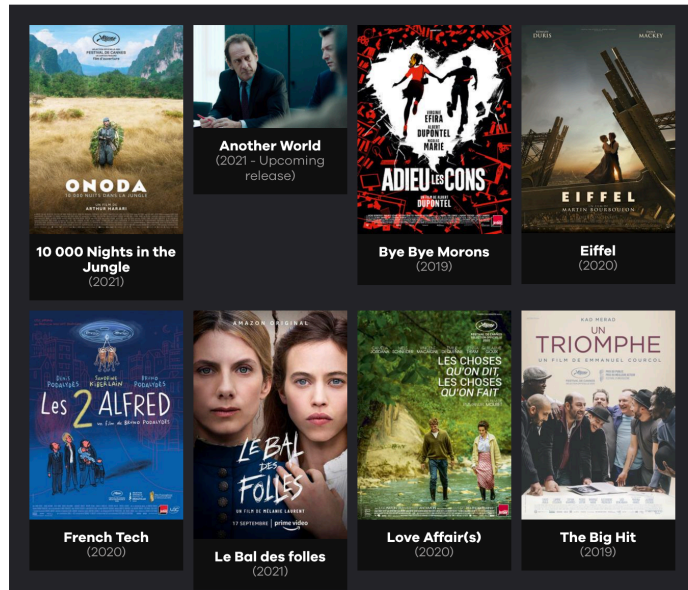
FESTIVAL DE CANNES

ONODA

10 000 NUITS DANS LA JUNGLE

UN FILM DE ARTHUR HARARI

10 000 Nights in the Jungle
(2021)

Another World
(2021 - Upcoming release)

VIRGINIE EFIRA
ALBERT DUPONTEL
NICOLAS MARIÉ

ADIEU LES CONS

UN FILM DE ALBERT DUPONTEL

Bye Bye Morons
(2019)

ROMAIN DURIS
EMMA MACKEY

EIFFEL

MARTIN BOURBOULON

Eiffel
(2020)

DENIS PODALYDÈS
SANDRINE KIBERLAIN
BRUNO PODALYDÈS

Les 2 ALFRED

un film de BRUNO PODALYDÈS

French Tech
(2020)

AMAZON ORIGINAL

LE BAL DES FOLLES

UN FILM DE MÉLANIE LAURENT

17 SEPTEMBRE | prime video

Le Bal des folles
(2021)

LES CHOSES QU'ON DIT, LES CHOSES QU'ON FAIT

Love Affair(s)
(2020)

KAD MERAD

UN TRIOMPHE

UN FILM DE EMMANUEL COURCOL

The Big Hit
(2019)